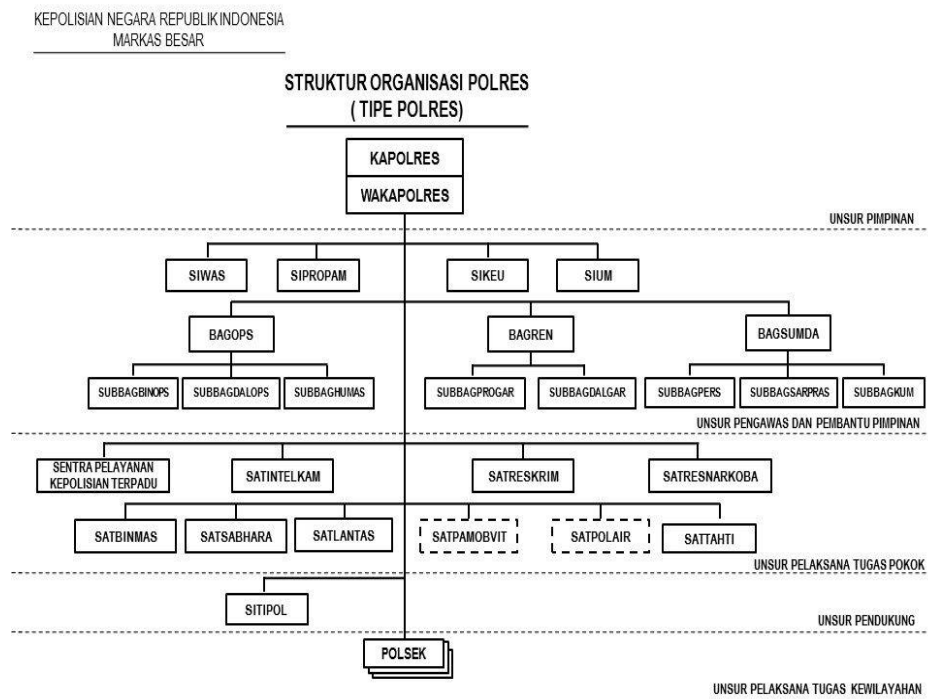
KEPOLISIAN NEGARA REPUBLIK INDONESIA
MARKAS BESAR

STRUKTUR ORGANISASI POLRES
( TIPE POLRES)

KAPOLRES
WAKAPOLRES

UNSUR PIMPINAN

SIWAS
SIPROPAM
SIKEU
SIUM

BAGOPS
BAGREN
BAGSUMDA

SUBBAGBINOPS
SUBBAGDALOPS
SUBBAGHUMAS
SUBBAGPROGAR
SUBBAGDALGAR
SUBBAGPERS
SUBBAGSARPRAS
SUBBAGKUM

UNSUR PENGAWAS DAN PEMBANTU PIMPINAN

SENTRA PELAYANAN KEPOLISIAN TERPADU
SATINTELKAM
SATRESKRIM
SATRESNARKOBA

SATBINMAS
SATSABHARA
SATLANTAS
SATPAMOBVIT
SATPOLAIR
SATTAHTI

UNSUR PELAKSANA TUGAS POKOK

SITIPOL

UNSUR PENDUKUNG

POLSEK

UNSUR PELAKSANA TUGAS KEWILAYAHAN